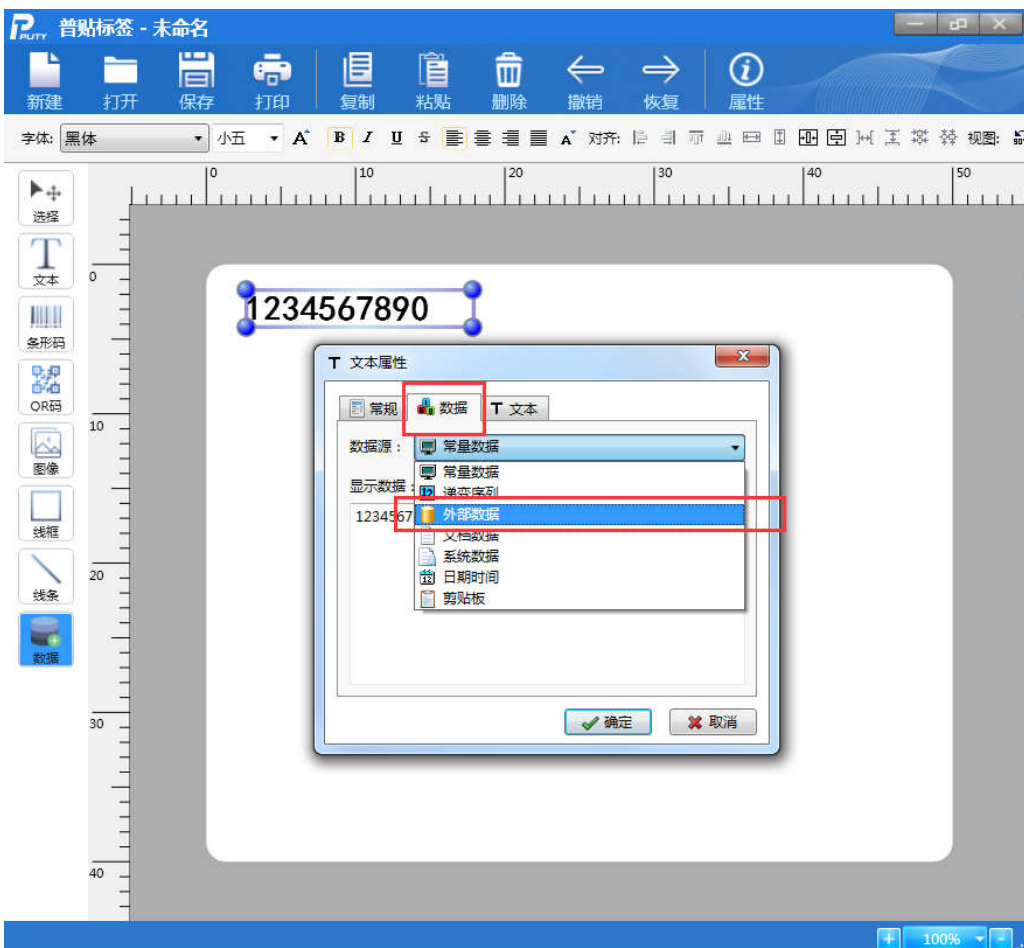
PUTY 普贴标签 - 未命名

新建 打开 保存 打印 复制 粘贴 删除 撤销 恢复 属性

字体: 黑体 小五 A B I U S A 对齐: 视图:

选择
文本
条形码
QR码
图像
线框
线条
数据

0 10 20 30 40 50

0
10
20
30
40

1234567890

文本属性

常规 数据 文本

数据源: 常量数据

显示数据:

1234567

常量数据
递变序列
外部数据
文档数据
系统数据
日期时间
剪贴板

确定 取消

100%